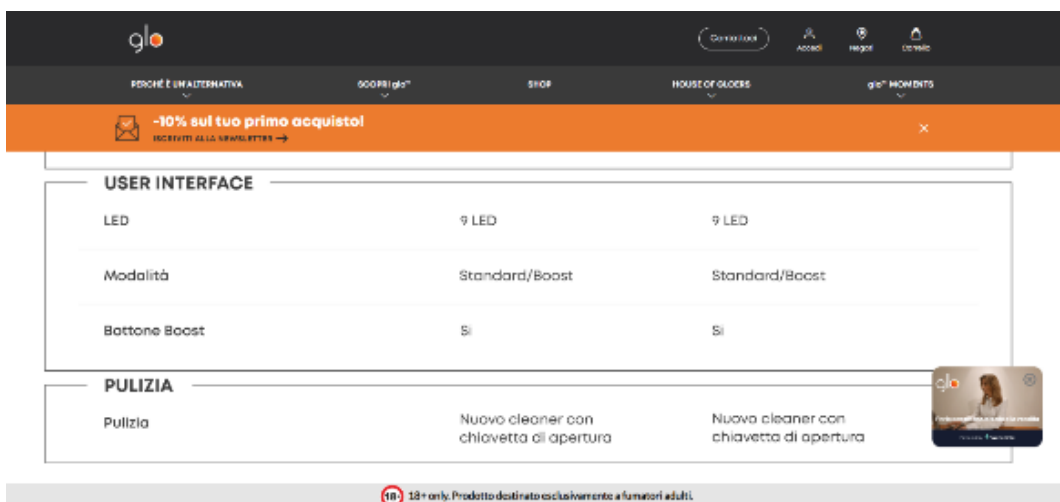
glo

Contattaci

Accedi

Negozi

Carrello

PERCHÉ È UN'ALTERNATIVA

SCOPRI glo™

SHOP

HOUSE OF GLOERS

glo™ MOMENTS

-10% sul tuo primo acquisto!

ISCRIVITI ALLA NEWSLETTER →

×

USER INTERFACE

| | | |
|---|---|---|
| LED | 9 LED | 9 LED |
| Modalità | Standard/Boost | Standard/Boost |
| Bottone Boost | Sì | Sì |

PULIZIA

| | | |
|---|---|---|
| Pulizia | Nuovo cleaner con chiavetta di apertura | Nuovo cleaner con chiavetta di apertura |

glo

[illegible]

18+ 18+ only. Prodotto destinato esclusivamente a fumatori adulti.